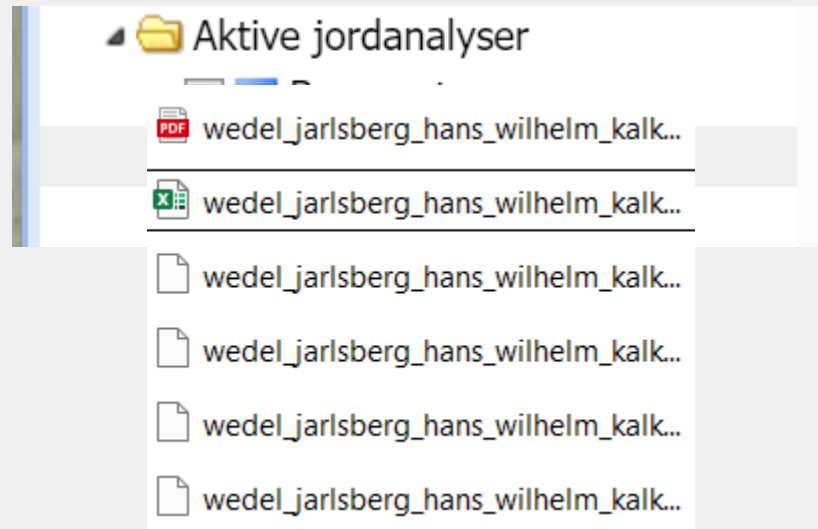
Aktive jordanalyser

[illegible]

PDF wedel_jarlsberg_hans_wilhelm_kalk...

wedel_jarlsberg_hans_wilhelm_kalk...

wedel_jarlsberg_hans_wilhelm_kalk...

wedel_jarlsberg_hans_wilhelm_kalk...

wedel_jarlsberg_hans_wilhelm_kalk...

wedel_jarlsberg_hans_wilhelm_kalk...